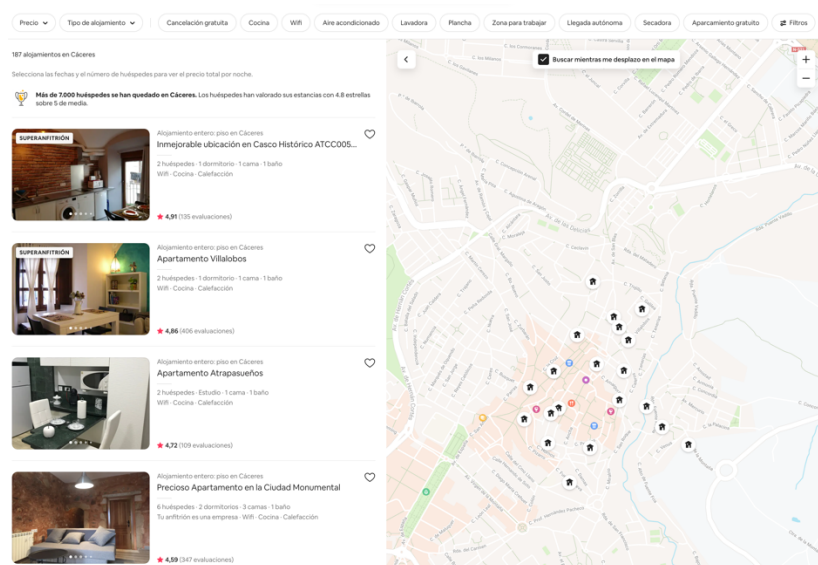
Precio | Tipo de alojamiento | Cancelación gratuita | Cocina | Wifi | Aire acondicionado | Lavadora | Plancha | Zona para trabajar | Llegada autónoma | Secadora | Aparcamiento gratuito | Filtros

187 alojamientos en Cáceres

Selecciona las fechas y el número de huéspedes para ver el precio total por noche.

Más de 7.000 huéspedes se han quedado en Cáceres. Los huéspedes han valorado sus estancias con 4.8 estrellas sobre 5 de media.

SUPERANFITRIÓN
Alojamiento entero: piso en Cáceres
Inmejorable ubicación en Casco Histórico ATCC005...
2 huéspedes · 1 dormitorio · 1 cama · 1 baño
Wifi · Cocina · Calefacción
4,91 (135 evaluaciones)

SUPERANFITRIÓN
Alojamiento entero: piso en Cáceres
Apartamento Villalobos
2 huéspedes · 1 dormitorio · 1 cama · 1 baño
Wifi · Cocina · Calefacción
4,86 (406 evaluaciones)

Alojamiento entero: piso en Cáceres
Apartamento Atrapasueños
2 huéspedes · Estudio · 1 cama · 1 baño
Wifi · Cocina · Calefacción
4,72 (109 evaluaciones)

Alojamiento entero: piso en Cáceres
Precioso Apartamento en la Ciudad Monumental
6 huéspedes · 2 dormitorios · 3 camas · 1 baño
Tu anfitrión es una empresa · Wifi · Cocina · Calefacción
4,59 (347 evaluaciones)

Buscar mientras me desplazo en el mapa
+
−